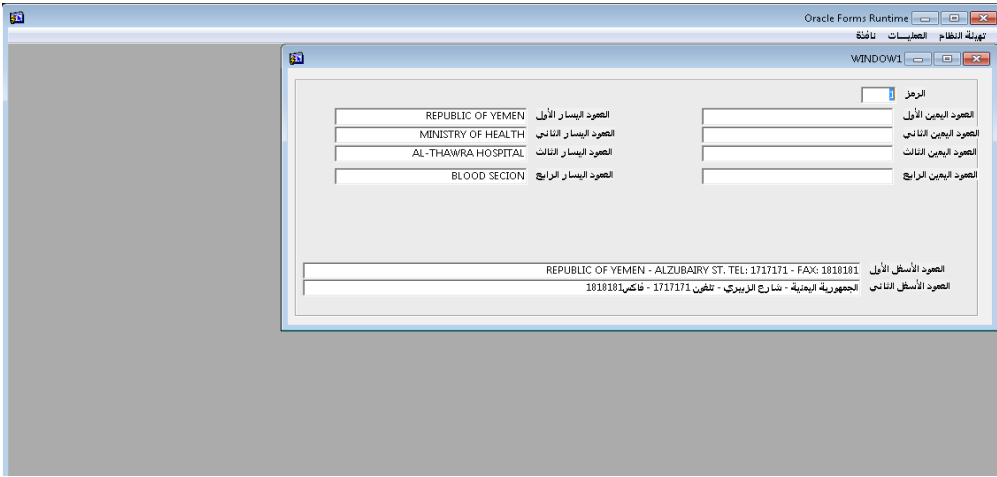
Oracle Forms Runtime
تهيئة النظام العمليـــات نافذة

WINDOW1

الرمز 1
العمود اليمين الأول
العمود اليمين الثاني
العمود اليمين الثالث
العمود اليمين الرابع

العمود اليسار الأول REPUBLIC OF YEMEN
العمود اليسار الثاني MINISTRY OF HEALTH
العمود اليسار الثالث AL-THAWRA HOSPITAL
العمود اليسار الرابع BLOOD SECION

العمود الأسفل الأول REPUBLIC OF YEMEN - ALZUBAIRY ST. TEL: 1717171 - FAX: 1818181
العمود الأسفل الثاني الجمهورية اليمنية - شارع الزبيري - تلفون 1717171 - فاكس1818181